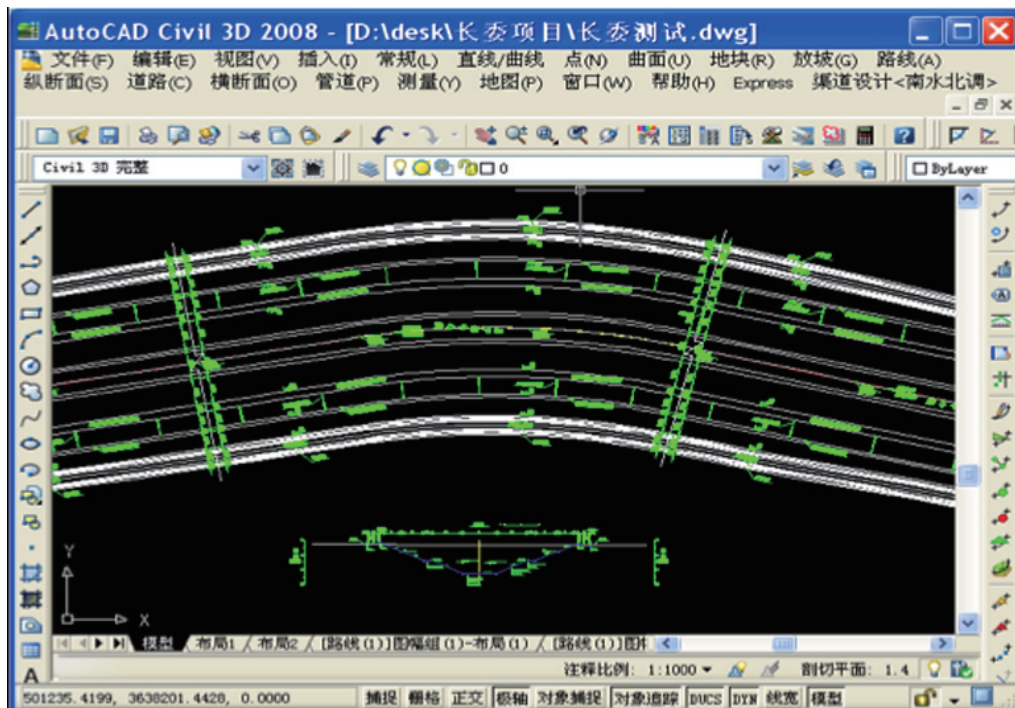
AutoCAD Civil 3D 2008 - [D:\desk\长泰项目\长泰测试.dwg]

文件(F) 编辑(E) 视图(V) 插入(I) 常规(L) 直线/曲线 点(N) 曲面(U) 地块(R) 放坡(G) 路线(A)
纵断面(S) 道路(C) 横断面(O) 管道(P) 测量(Y) 地图(P) 窗口(W) 帮助(H) Express 渠道设计<南水北调>

Civil 3D 完整

0

ByLayer

Y

X

模型 布局1 布局2 [路线(1)]图幅组(1)-布局(1) [路线(1)]图

注释比例: 1:1000

剖切平面: 1.4

501235.4199, 3638201.4428, 0.0000

捕捉 栅格 正交 极轴 对象捕捉 对象追踪 DUCS DYN 线宽 模型